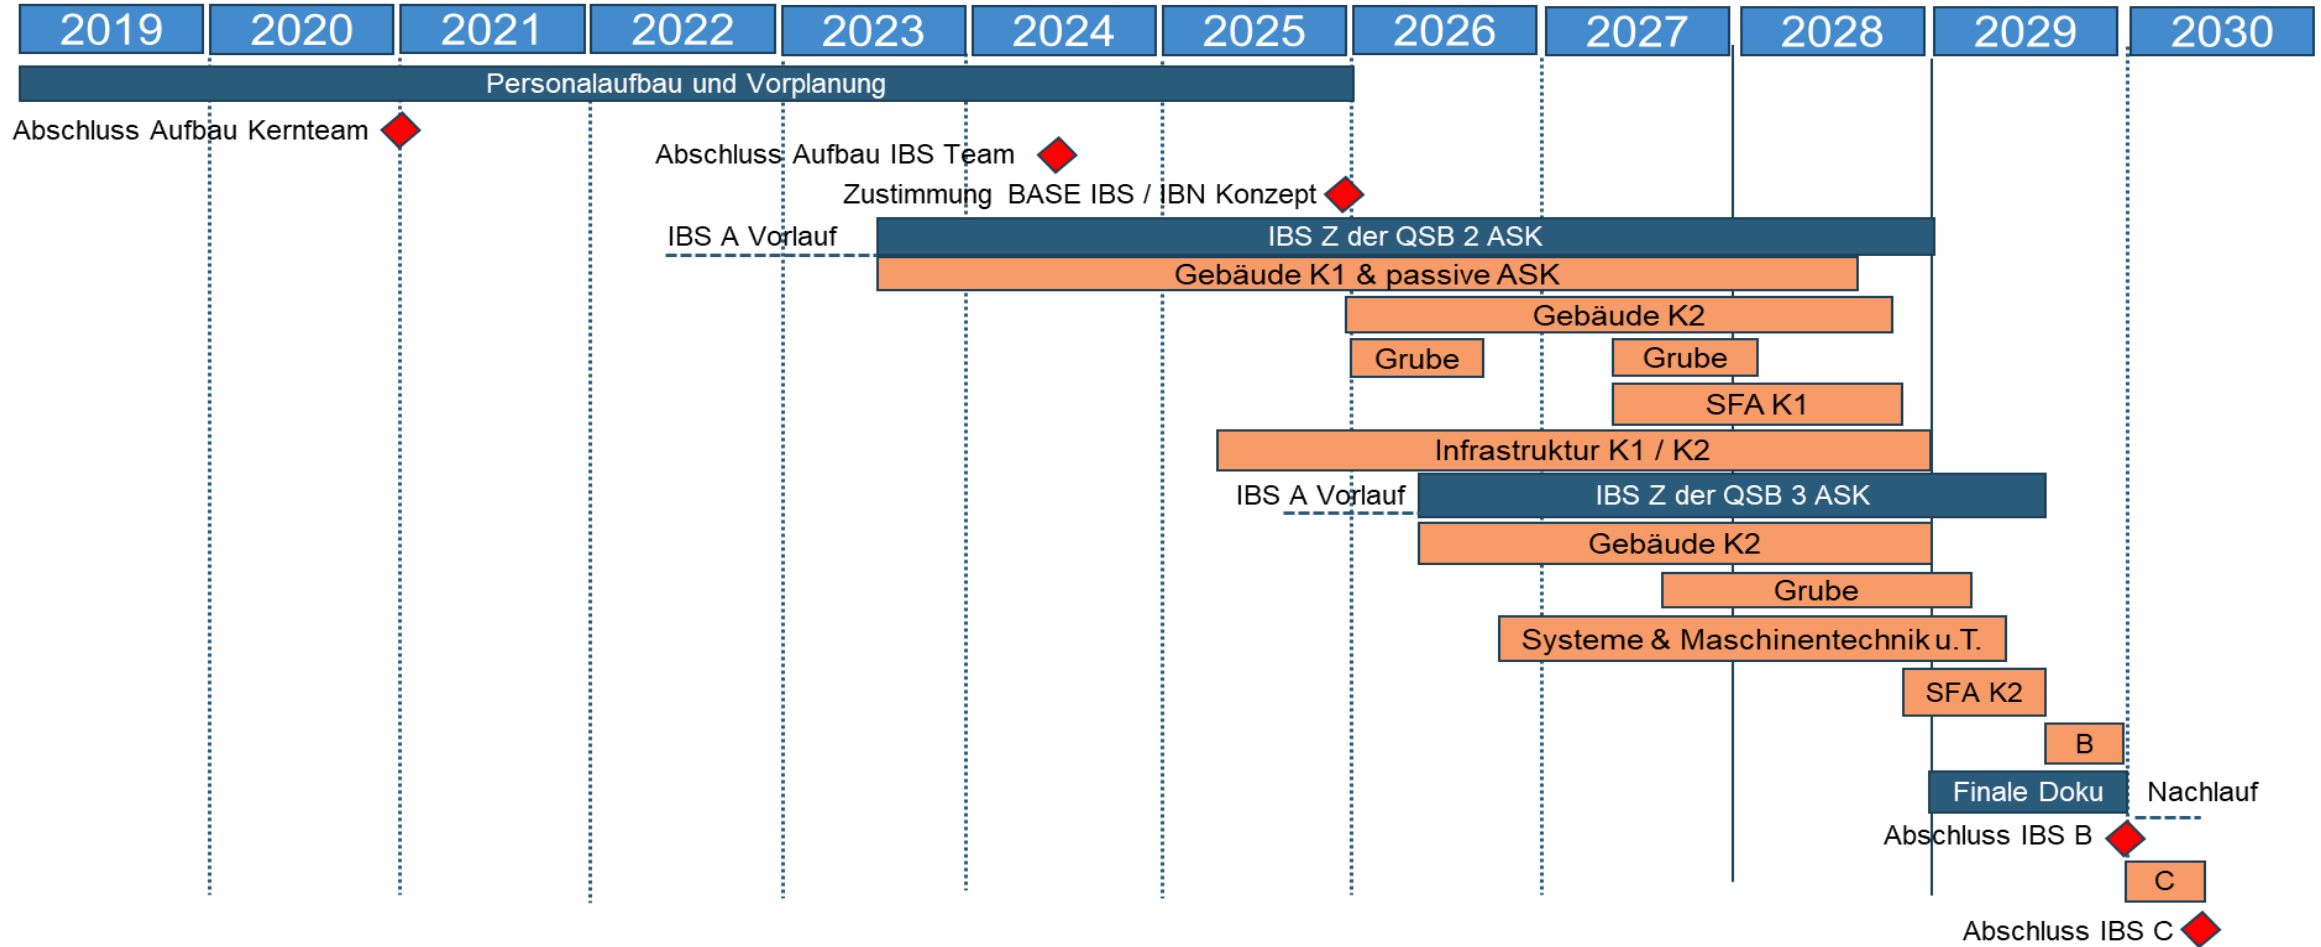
2019 2020 2021 2022 2023 2024 2025 2026 2027 2028 2029 2030

Personalaufbau und Vorplanung

Abschluss Aufbau Kernteam

Abschluss Aufbau IBS Team

Zustimmung BASE IBS / IBN Konzept

IBS A Vorlauf

IBS Z der QSB 2 ASK

Gebäude K1 & passive ASK

Gebäude K2

Grube

Grube

SFA K1

Infrastruktur K1 / K2

IBS A Vorlauf

IBS Z der QSB 3 ASK

Gebäude K2

Grube

Systeme & Maschinentechnik u.T.

SFA K2

B

Finale Doku

Nachlauf

Abschluss IBS B

C

Abschluss IBS C